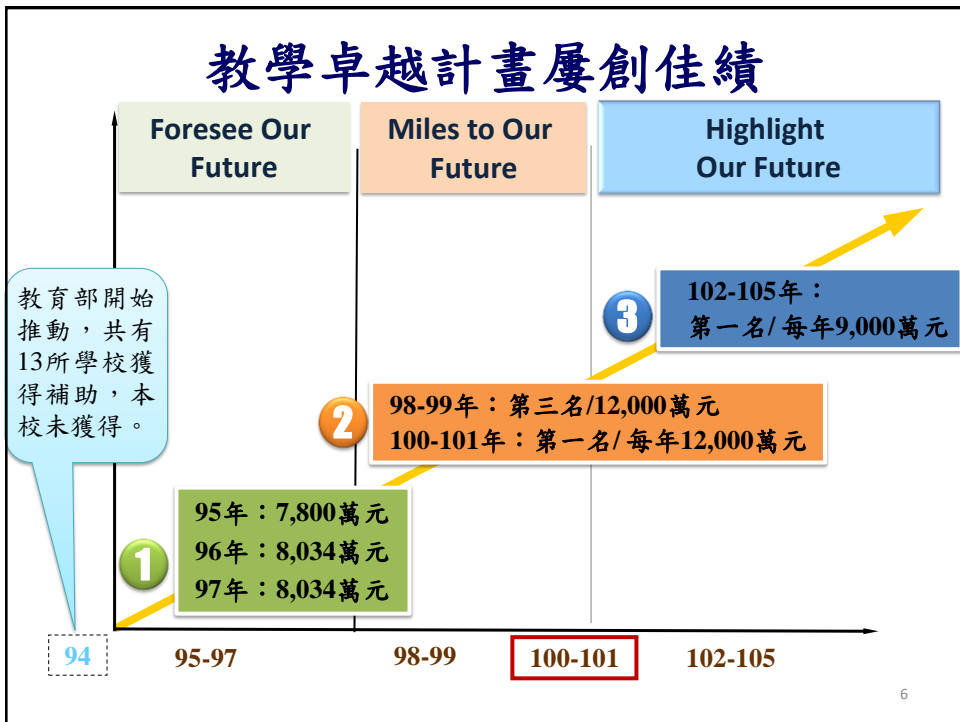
教學卓越計畫屢創佳績

Foresee Our Future

Miles to Our Future

Highlight Our Future

教育部開始推動，共有13所學校獲得補助，本校未獲得。

3

102-105年：
第一名/ 每年9,000萬元

2

98-99年：第三名/12,000萬元
100-101年：第一名/ 每年12,000萬元

1

95年：7,800萬元
96年：8,034萬元
97年：8,034萬元

94

95-97

98-99

100-101

102-105

6